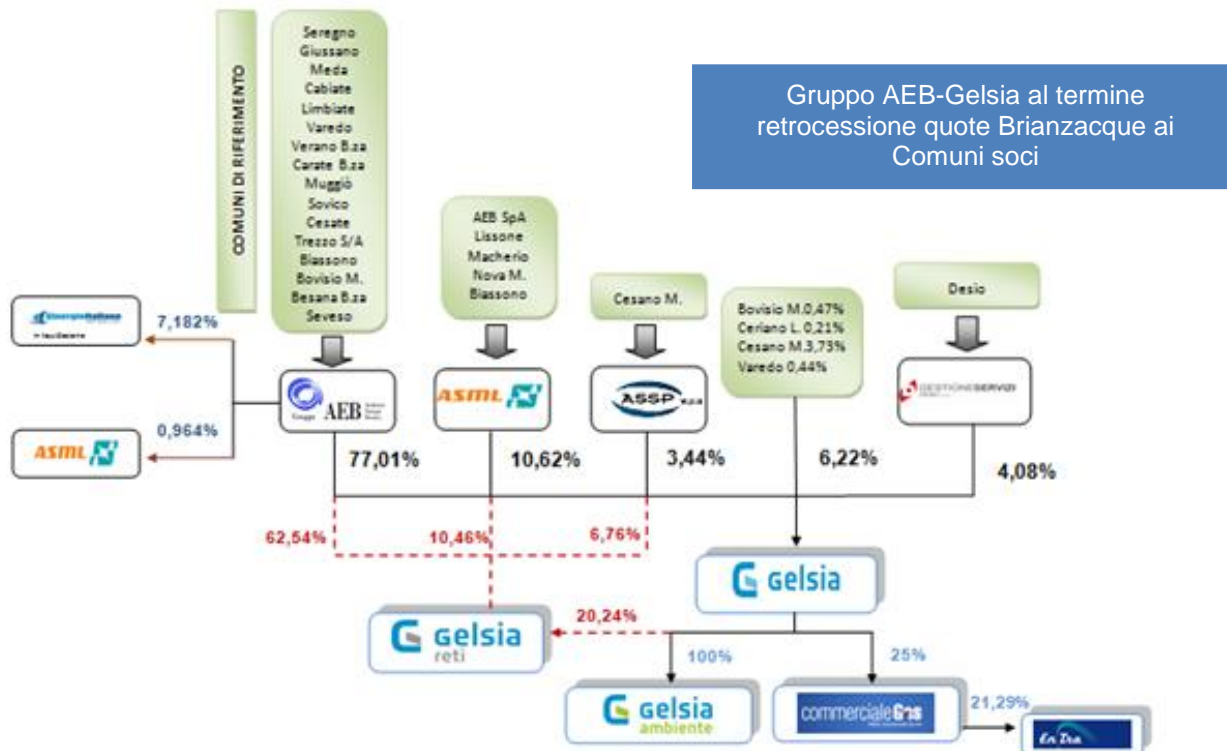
Gruppo AEB-Gelsia al termine retrocessione quote Brianzacque ai Comuni soci

COMUNI DI RIFERIMENTO

Seregno
Giussano
Meda
Cabiate
Limbiate
Varedo
Verano B.za
Carate B.za
Muggiò
Sovico
Cesate
Tresso S/A
Biassono
Bovisio M.
Besana B.za
Seveso

AEB SpA
Lissone
Macherio
Nova M.
Biassono

Cesano M.

Bovisio M.0,47%
Ceriano L. 0,21%
Cesano M.3,73%
Varedo 0,44%

Desio

7,182%

0,964%

ASML

AEB

ASML

ASSP

GESTIONESERVIZI

77,01%

10,62%

3,44%

6,22%

4,08%

62,54%

10,46%

6,76%

Gelsia

Gelsia reti

20,24%

100%

25%

Gelsia ambiente

commercialeGas

21,29%

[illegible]